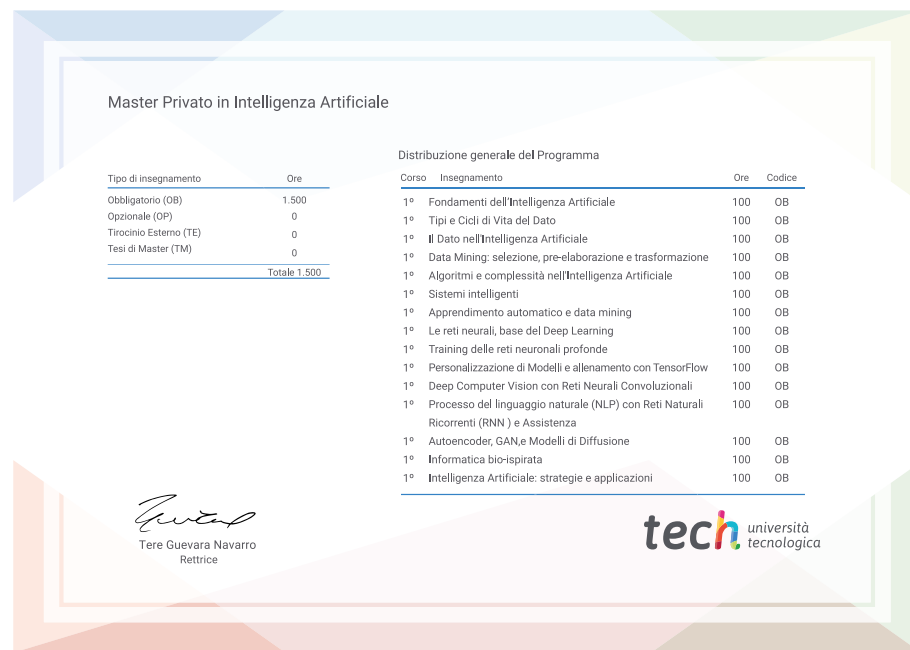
Master Privato in Intelligenza Artificiale

| Tipo di insegnamento | Ore |
|---|---|
| Obbligatorio (OB) | 1.500 |
| Opzionale (OP) | 0 |
| Tirocinio Esterno (TE) | 0 |
| Tesi di Master (TM) | 0 |
| | Totale 1.500 |

Distribuzione generale del Programma

| Corso | Insegnamento | Ore | Codice |
|---|---|---|---|
| 1º | Fondamenti dell'Intelligenza Artificiale | 100 | OB |
| 1º | Tipi e Cicli di Vita del Dato | 100 | OB |
| 1º | Il Dato nell'Intelligenza Artificiale | 100 | OB |
| 1º | Data Mining: selezione, pre-elaborazione e trasformazione | 100 | OB |
| 1º | Algoritmi e complessità nell'Intelligenza Artificiale | 100 | OB |
| 1º | Sistemi intelligenti | 100 | OB |
| 1º | Apprendimento automatico e data mining | 100 | OB |
| 1º | Le reti neurali, base del Deep Learning | 100 | OB |
| 1º | Training delle reti neuronali profonde | 100 | OB |
| 1º | Personalizzazione di Modelli e allenamento con TensorFlow | 100 | OB |
| 1º | Deep Computer Vision con Reti Neurali Convoluzionali | 100 | OB |
| 1º | Processo del linguaggio naturale (NLP) con Reti Naturali Ricorrenti (RNN ) e Assistenza | 100 | OB |
| 1º | Autoencoder, GAN,e Modelli di Diffusione | 100 | OB |
| 1º | Informatica bio-ispirata | 100 | OB |
| 1º | Intelligenza Artificiale: strategie e applicazioni | 100 | OB |

Tere Guevara Navarro
Rettrice

tech università tecnologica